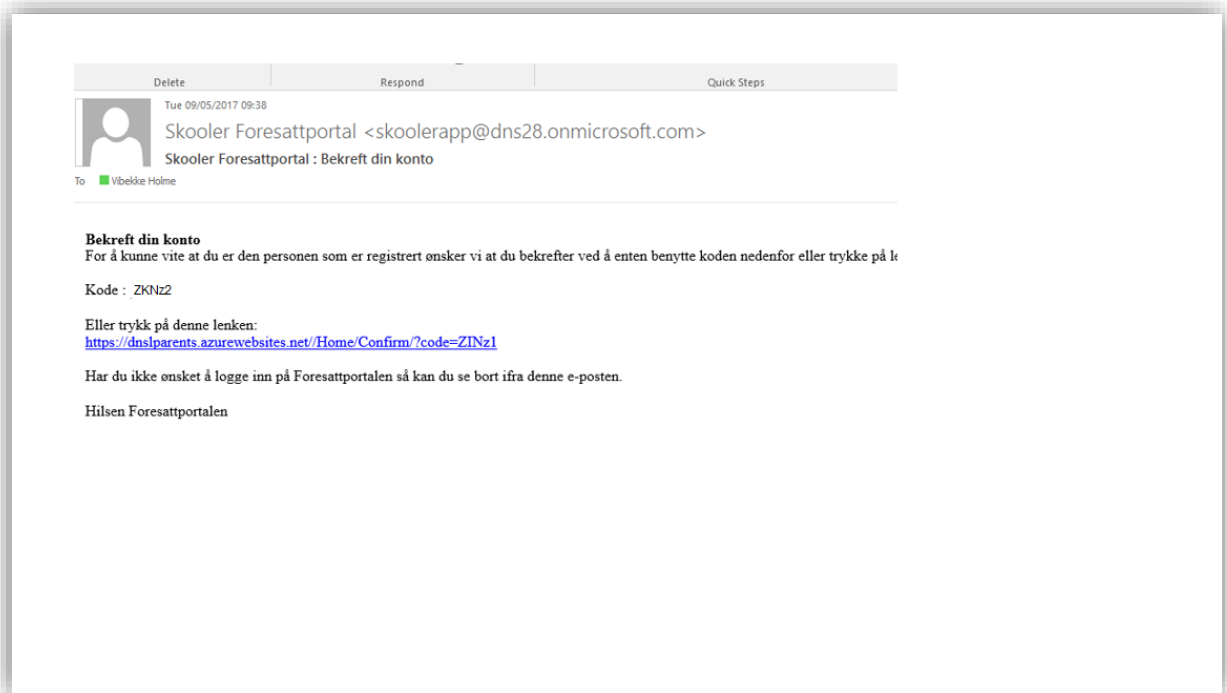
Delete
Respond
Quick Steps

Tue 09/05/2017 09:38
Skooler Foresattportal <skoolerapp@dns28.onmicrosoft.com>
Skooler Foresattportal : Bekreft din konto
To Vibekke Holme

**Bekreft din konto**
For å kunne vite at du er den personen som er registrert ønsker vi at du bekrefter ved å enten benytte koden nedenfor eller trykke på l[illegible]

Kode : ZKNz2

Eller trykk på denne lenken:
https://dnslparents.azurewebsites.net//Home/Confirm/?code=ZINz1

Har du ikke ønsket å logge inn på Foresattportalen så kan du se bort ifra denne e-posten.

Hilsen Foresattportalen